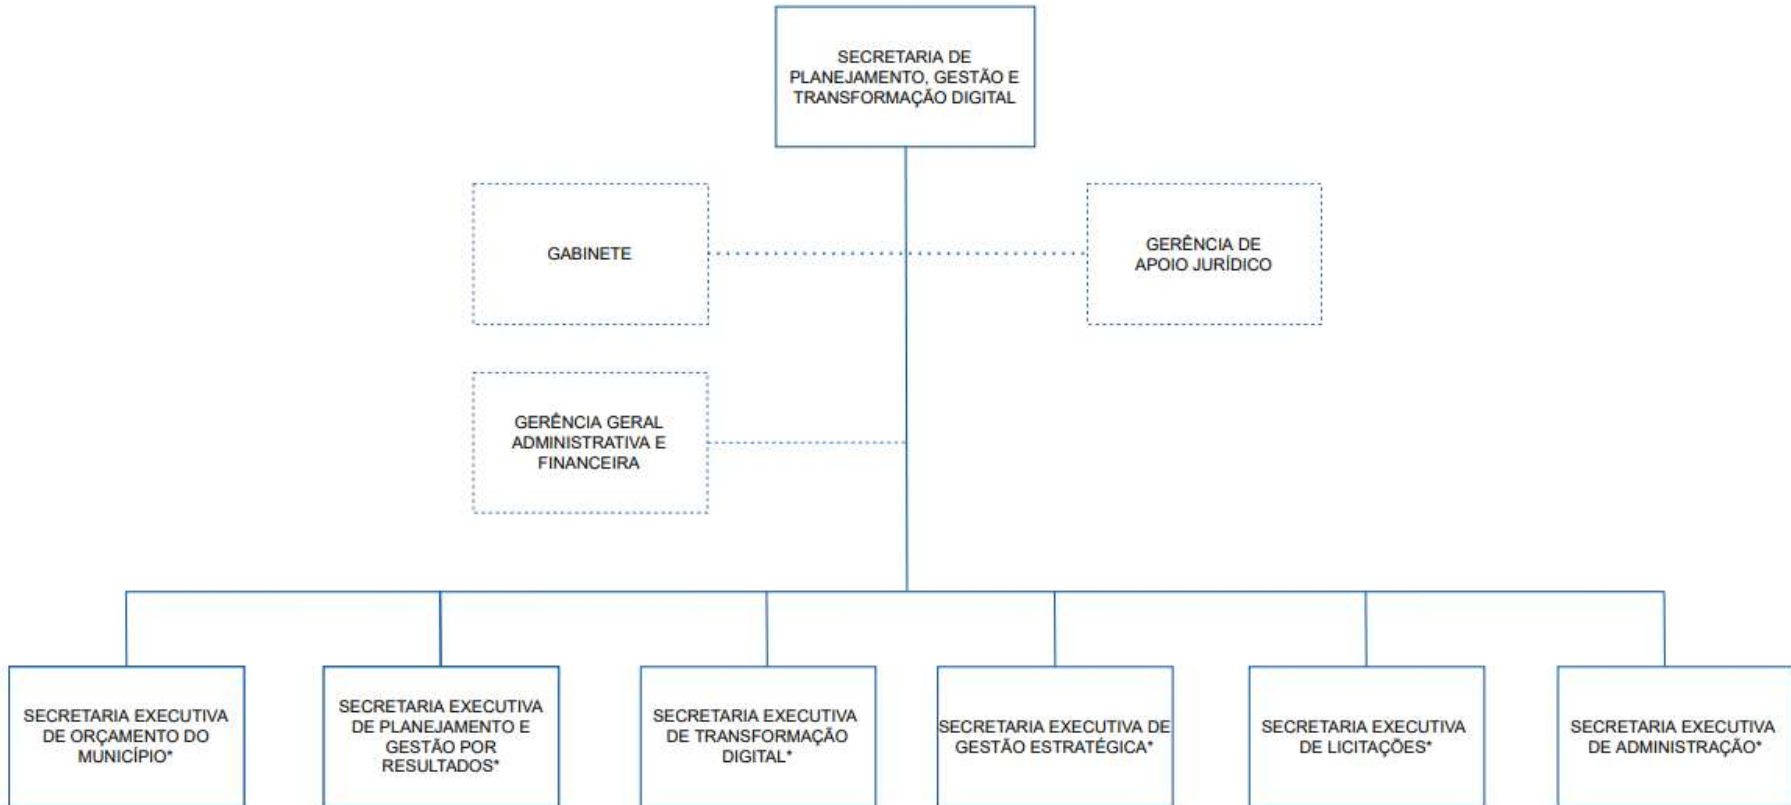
SECRETARIA DE PLANEJAMENTO, GESTÃO E TRANSFORMAÇÃO DIGITAL

GABINETE

GERÊNCIA DE APOIO JURÍDICO

GERÊNCIA GERAL ADMINISTRATIVA E FINANCEIRA

SECRETARIA EXECUTIVA DE ORÇAMENTO DO MUNICÍPIO*

SECRETARIA EXECUTIVA DE PLANEJAMENTO E GESTÃO POR RESULTADOS*

SECRETARIA EXECUTIVA DE TRANSFORMAÇÃO DIGITAL*

SECRETARIA EXECUTIVA DE GESTÃO ESTRATÉGICA*

SECRETARIA EXECUTIVA DE LICITAÇÕES*

SECRETARIA EXECUTIVA DE ADMINISTRAÇÃO*